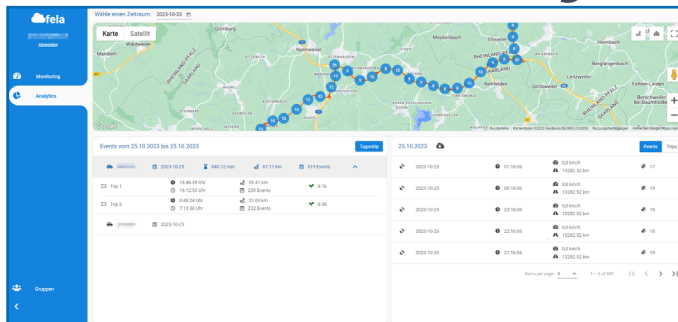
fela

Abmelden

Monitoring

Analytics

Gruppen

Wähle einen Zeitraum: 2023-10-25

Karte Satellit

Grimburg

Wadrill

Wadern

Nonnweiler

Meckenbach

RHEINLAND-PFALZ

SAARLAND

Nohfelden

Birkenfeld

Bergengenbach

Brücken

Fohren-Linden

Birtschweiler bei Baumholder

Google

Kurzbefehle Kartendaten ©2023 GeoBasis-DE/BKG (©2009) Nutzungsbedingungen Fehler bei Google Maps melden

Events vom 25.10.2023 bis 25.10.2023

Tagestrip

2023-10-25

840,12 km

67.11 km

379 Events

Trip 1

15:46:59 Uhr

16:12:53 Uhr

35.41 km

200 Events

8.76

Trip 2

6:46:24 Uhr

7:13:36 Uhr

33.69 km

232 Events

9.98

2023-10-25

25.10.2023

Events

Trips

| | | | | |
|---|---|---|---|---|
| 2023-10-25 | 01:16:00 | 0,0 km/h | 13282.52 km | 17 |
| 2023-10-25 | 00:16:00 | 0,0 km/h | 13282.52 km | 18 |
| 2023-10-25 | 23:16:00 | 0,0 km/h | 13282.52 km | 19 |
| 2023-10-25 | 22:16:00 | 0,0 km/h | 13282.52 km | 18 |
| 2023-10-25 | 21:16:00 | 0,0 km/h | 13282.52 km | 18 |

Items per page: 5

1 – 5 of 685